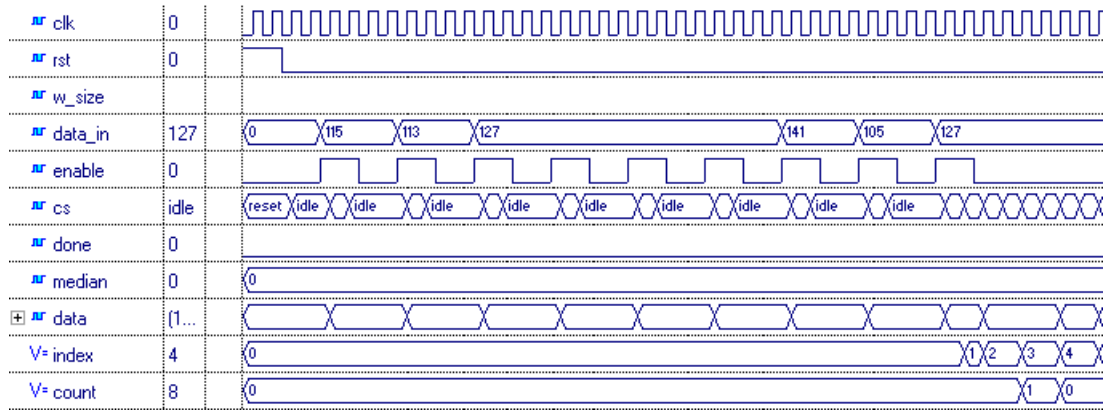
clk | 0
rst | 0
w_size |
data_in | 127 | 0 | 115 | 113 | 127 | 141 | 105 | 127
enable | 0
cs | idle | reset | idle | idle | idle | idle | idle | idle | idle | idle | idle
done | 0
median | 0 | 0
data | (1...
V= index | 4 | 0 | 1 | 2 | 3 | 4
V= count | 8 | 0 | 1 | 0